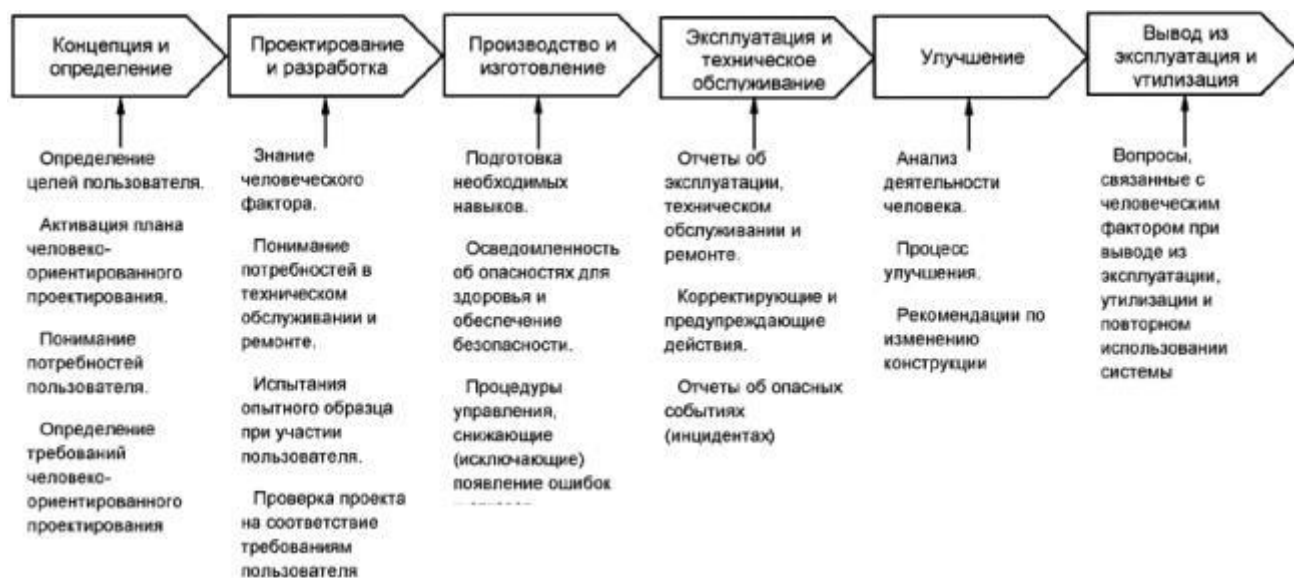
Концепция и определение

Проектирование и разработка

Производство и изготовление

Эксплуатация и техническое обслуживание

Улучшение

Вывод из эксплуатация и утилизация

Определение целей пользователя.

Активация плана человеко-ориентированного проектирования.

Понимание потребностей пользователя.

Определение требований человеко-ориентированного проектирования

Знание человеческого фактора.

Понимание потребностей в техническом обслуживании и ремонте.

Испытания опытного образца при участии пользователя.

Проверка проекта на соответствие требованиям пользователя

Подготовка необходимых навыков.

Осведомленность об опасностях для здоровья и обеспечение безопасности.

Процедуры управления, снижающие (исключающие) появление ошибок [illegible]

Отчеты об эксплуатации, техническом обслуживании и ремонте.

Корректирующие и предупреждающие действия.

Отчеты об опасных событиях (инцидентах)

Анализ деятельности человека.

Процесс улучшения.

Рекомендации по изменению конструкции

Вопросы, связанные с человеческим фактором при выводе из эксплуатации, утилизации и повторном использовании системы